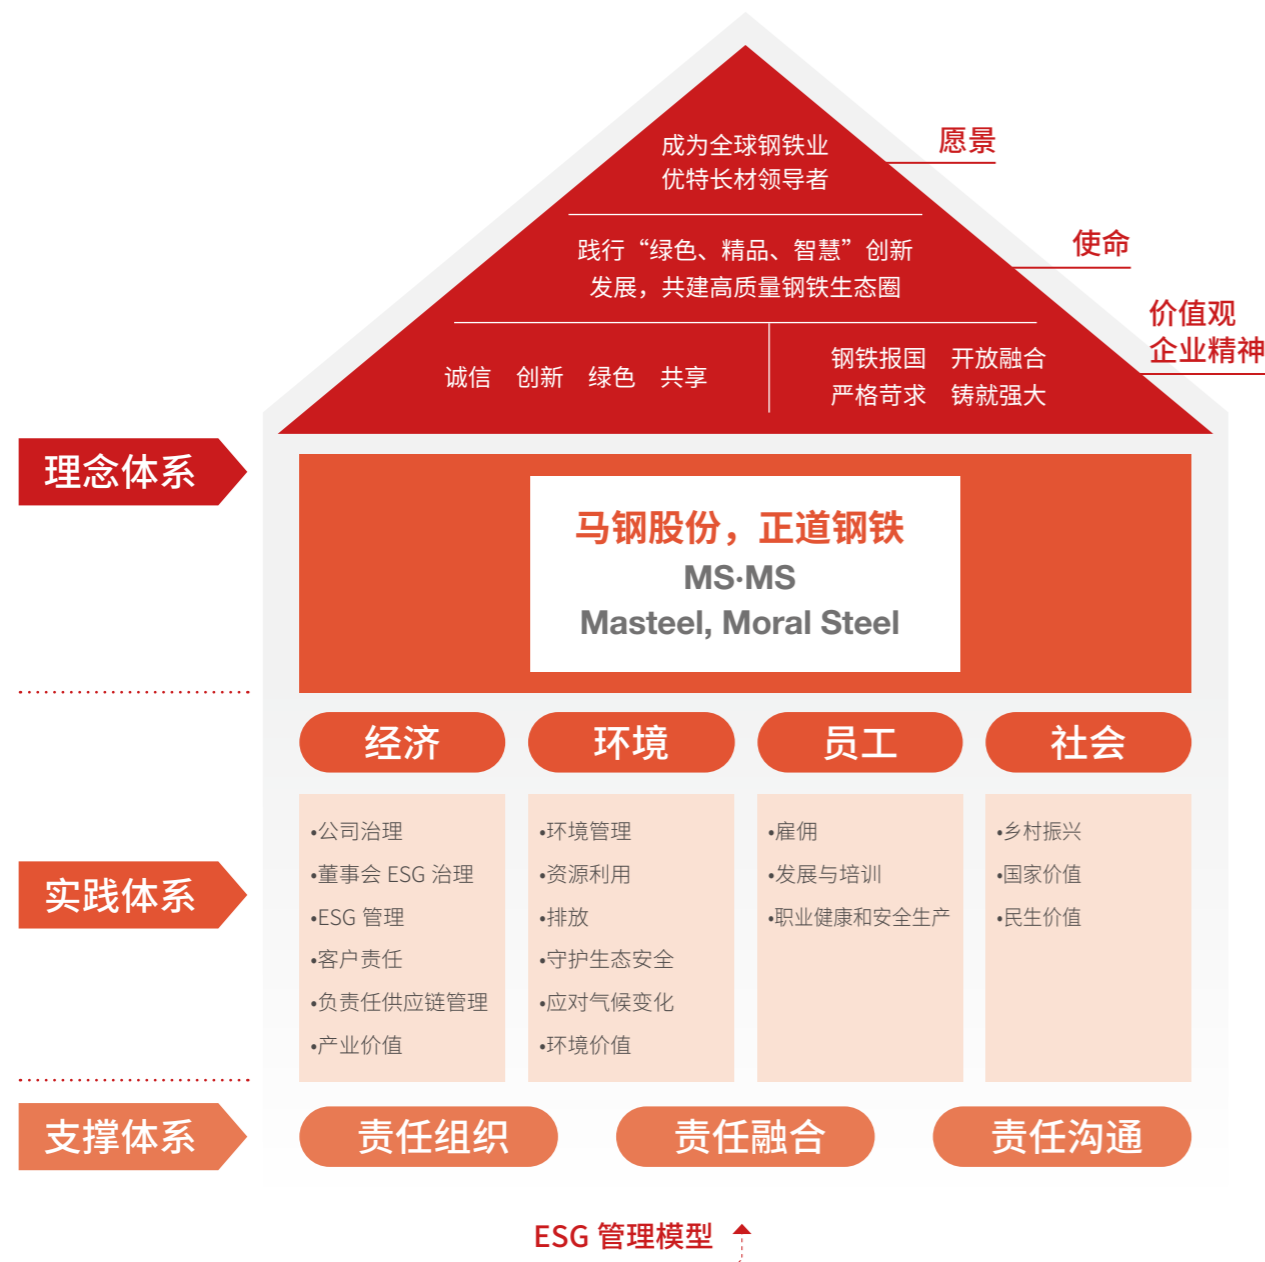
成为全球钢铁业
优特长材领导者

愿景

践行“绿色、精品、智慧”创新发展，共建高质量钢铁生态圈

使命

诚信　创新　绿色　共享

钢铁报国　开放融合
严格苛求　铸就强大

价值观
企业精神

理念体系

马钢股份，正道钢铁
MS·MS
Masteel, Moral Steel

经济

环境

员工

社会

•公司治理
•董事会 ESG 治理
•ESG 管理
•客户责任
•负责任供应链管理
•产业价值

•环境管理
•资源利用
•排放
•守护生态安全
•应对气候变化
•环境价值

•雇佣
•发展与培训
•职业健康和安全生产

•乡村振兴
•国家价值
•民生价值

实践体系

支撑体系

责任组织

责任融合

责任沟通

ESG 管理模型